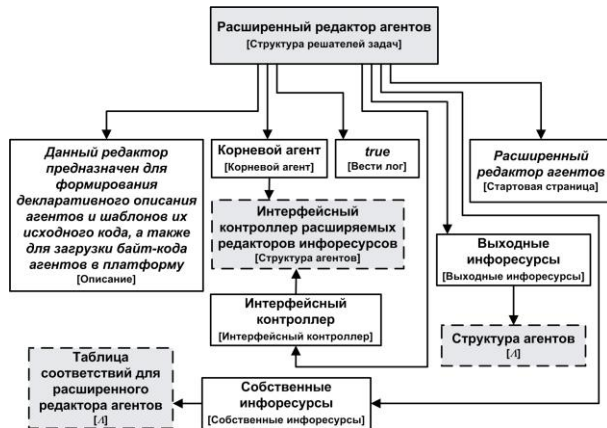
Расширенный редактор агентов
[Структура решателей задач]

Данный редактор предназначен для формирования декларативного описания агентов и шаблонов их исходного кода, а также для загрузки байт-кода агентов в платформу
[Описание]

Корневой агент
[Корневой агент]

true
[Вести лог]

Расширенный редактор агентов
[Стартовая страница]

Интерфейсный контроллер расширяемых редакторов инфоресурсов
[Структура агентов]

Выходные инфоресурсы
[Выходные инфоресурсы]

Интерфейсный контроллер
[Интерфейсный контроллер]

Структура агентов
[А]

Таблица соответствий для расширенного редактора агентов
[А]

Собственные инфоресурсы
[Собственные инфоресурсы]